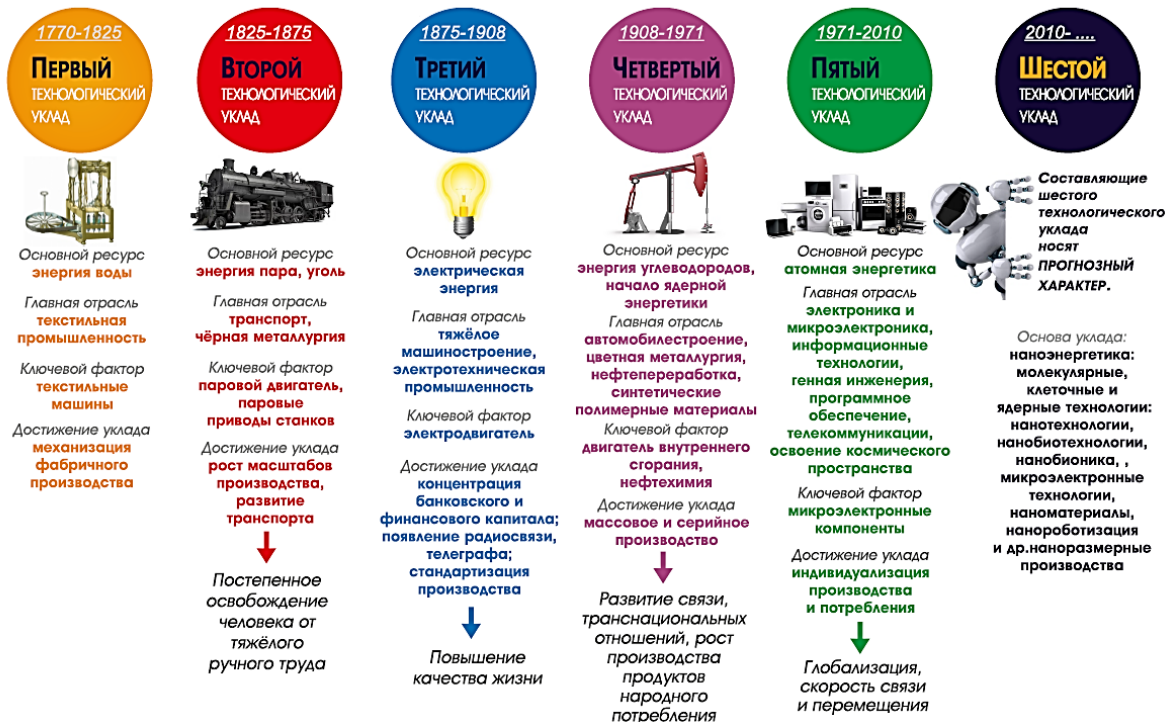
1770-1825
Первый технологический уклад

1825-1875
Второй технологический уклад

1875-1908
Третий технологический уклад

1908-1971
Четвертый технологический уклад

1971-2010
Пятый технологический уклад

2010- ....
Шестой технологический уклад

Основной ресурс
энергия воды

Главная отрасль
текстильная промышленность

Ключевой фактор
текстильные машины

Достижение уклада
механизация фабричного производства

Основной ресурс
энергия пара, уголь

Главная отрасль
транспорт, чёрная металлургия

Ключевой фактор
паровой двигатель, паровые приводы станков

Достижение уклада
рост масштабов производства, развитие транспорта

Постепенное освобождение человека от тяжёлого ручного труда

Основной ресурс
электрическая энергия

Главная отрасль
тяжёлое машиностроение, электротехническая промышленность

Ключевой фактор
электродвигатель

Достижение уклада
концентрация банковского и финансового капитала; появление радиосвязи, телеграфа; стандартизация производства

Повышение качества жизни

Основной ресурс
энергия углеводородов, начало ядерной энергетики

Главная отрасль
автомобилестроение, цветная металлургия, нефтепереработка, синтетические полимерные материалы

Ключевой фактор
двигатель внутреннего сгорания, нефтехимия

Достижение уклада
массовое и серийное производство

Развитие связи, транснациональных отношений, рост производства продуктов народного потребления

Основной ресурс
атомная энергетика

Главная отрасль
электроника и микроэлектроника, информационные технологии, генная инженерия, программное обеспечение, телекоммуникации, освоение космического пространства

Ключевой фактор
микроэлектронные компоненты

Достижение уклада
индивидуализация производства и потребления

Глобализация, скорость связи и перемещения

Составляющие шестого технологического уклада носят ПРОГНОЗНЫЙ ХАРАКТЕР.

Основа уклада:
наноэнергетика: молекулярные, клеточные и ядерные технологии: нанотехнологии, нанобиотехнологии, нанобионика, , микроэлектронные технологии, наноматериалы, нанороботизация и др.наноразмерные производства